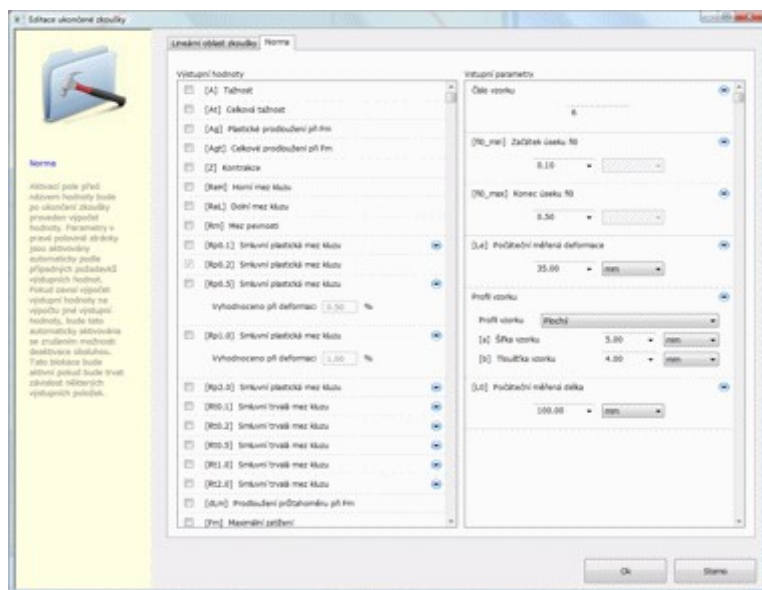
Editace ukončené zkoušky

Lineární oblast zkoušky | Norma

Norma

Aktivací pole před názvem hodnoty bude po ukončení zkoušky proveden výpočet hodnoty. Parametry v pravé polovině stránky jsou aktivovány automaticky podle případných požadavků výstupních hodnot. Pokud závisí výpočet výstupní hodnoty na výpočtu jiné výstupní hodnoty, bude tato automaticky aktivována se zrušením možnosti deaktivace úlohuhou. Tato blokace bude aktivní pokud bude trvat závislost některých výstupních položek.

Výstupní hodnoty

[A] Tažnost
[At] Celková tažnost
[Ag] Plastické prodloužení při Fm
[Agt] Celkové prodloužení při Fm
[Z] Kontrakce
[ReH] Horní mez kluzu
[ReL] Dolní mez kluzu
[Rm] Mez pevnosti
[Rp0.1] Smluvní plastická mez kluzu
[Rp0.2] Smluvní plastická mez kluzu
[Rp0.5] Smluvní plastická mez kluzu
Vyhodnoceno při deformaci 0.50 %
[Rp1.0] Smluvní plastická mez kluzu
Vyhodnoceno při deformaci 1.00 %
[Rp2.0] Smluvní plastická mez kluzu
[Rt0.1] Smluvní trvalá mez kluzu
[Rt0.2] Smluvní trvalá mez kluzu
[Rt0.5] Smluvní trvalá mez kluzu
[Rt1.0] Smluvní trvalá mez kluzu
[Rt2.0] Smluvní trvalá mez kluzu
[dLm] Prodloužení průtahoměru při Fm
[Fm] Maximální zatížení

Vstupní parametry

Číslo vzorku
6
[fit_min] Začátek úseku fit
0.10
[fit_max] Konec úseku fit
0.50
[Le] Počáteční měřená deformace
35.00 mm
Profil vzorku
Profil vzorku Plochý
[a] Šířka vzorku 5.00 mm
[b] Tloušťka vzorku 4.00 mm
[L0] Počáteční měřená délka
100.00 mm

Ok
Storno